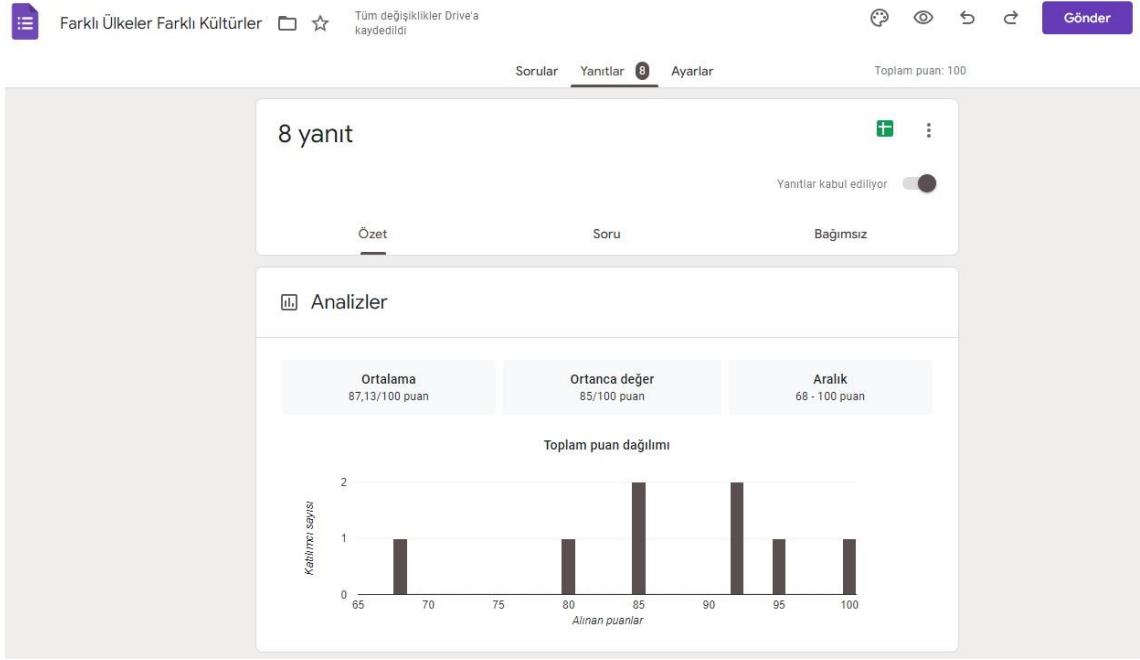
Farklı Ülkeler Farklı Kültürler

Tüm değişiklikler Drive'a kaydedildi

Gönder

Sorular Yanıtlar 8 Ayarlar

Toplam puan: 100

8 yanıt

Yanıtlar kabul ediliyor

Özet Soru Bağımsız

Analizler

Ortalama
87,13/100 puan

Ortanca değer
85/100 puan

Aralık
68 - 100 puan

Toplam puan dağılımı

Katılımcı sayısı

2
1
0

65 70 75 80 85 90 95 100

Alınan puanlar